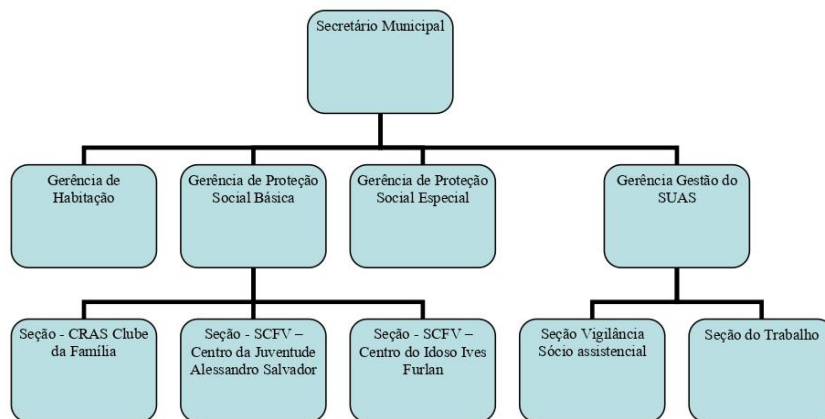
Secretário Municipal

Gerência de Habitação

Gerência de Proteção Social Básica

Gerência de Proteção Social Especial

Gerência Gestão do SUAS

Seção - CRAS Clube da Família

Seção - SCFV – Centro da Juventude Alessandro Salvador

Seção - SCFV – Centro do Idoso Ives Furlan

Seção Vigilância Sócio assistencial

Seção do Trabalho